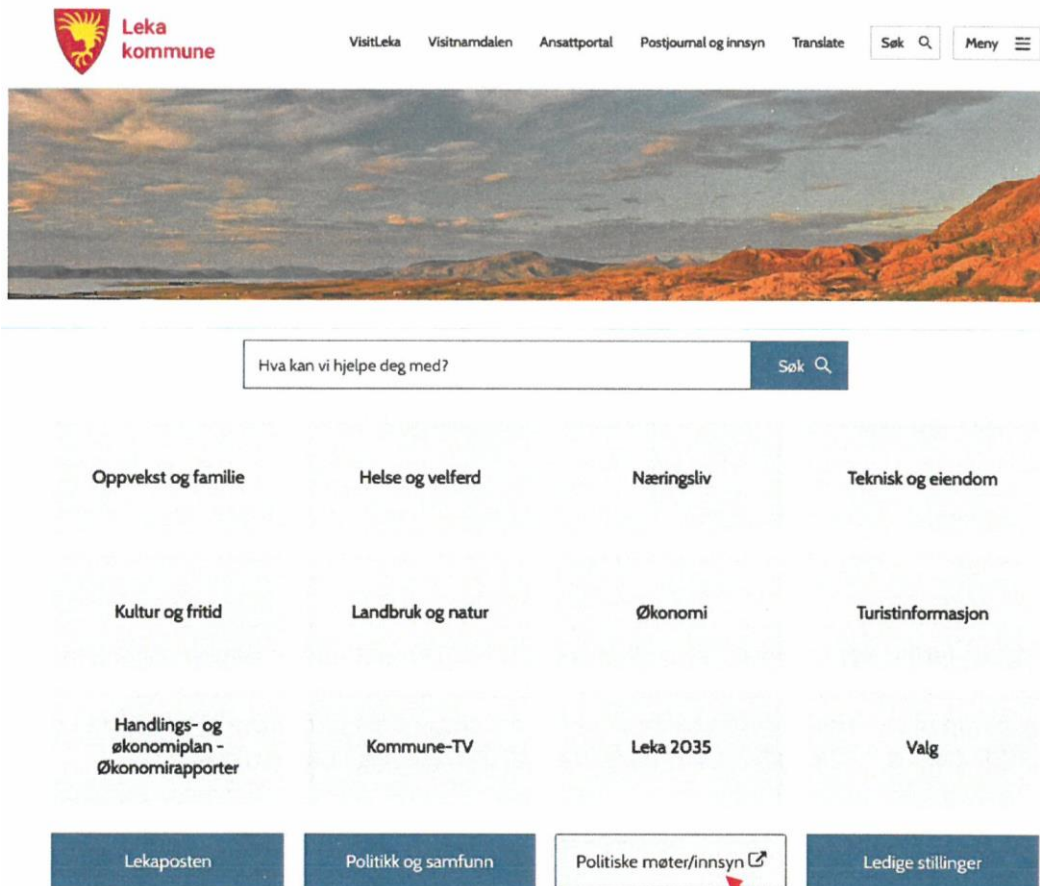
Leka kommune

VisitLeka Visitnamdalen Ansattportal Postjournal og innsyn Translate Søk Meny

Hva kan vi hjelpe deg med? Søk

| | | | |
|---|---|---|---|
| Oppvekst og familie | Helse og velferd | Næringsliv | Teknisk og eiendom |
| Kultur og fritid | Landbruk og natur | Økonomi | Turistinformasjon |
| Handlings- og økonomiplan - Økonomirapporter | Kommune-TV | Leka 2035 | Valg |

Lekaposten Politikk og samfunn Politiske møter/innsyn Ledige stillinger